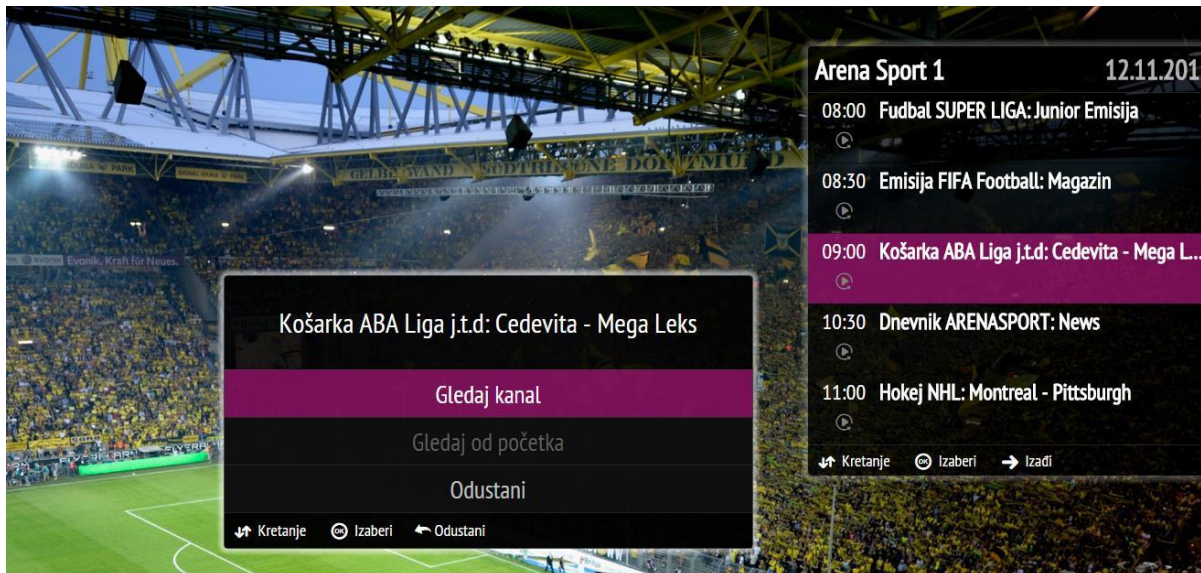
GELB WAND SÜDTRIBÜNE DORTMUND

Evonik. Kraft für Neues.

Arena Sport 1 12.11.201

08:00 Fudbal SUPER LIGA: Junior Emisija

08:30 Emisija FIFA Football: Magazin

09:00 Košarka ABA Liga j.t.d: Cedevita - Mega L...

10:30 Dnevnik ARENASPORT: News

11:00 Hokej NHL: Montreal - Pittsburgh

Kretanje OK Izaberi Izađi

Košarka ABA Liga j.t.d: Cedevita - Mega Leks

Gledaj kanal

Gledaj od početka

Odustani

Kretanje OK Izaberi Odustani